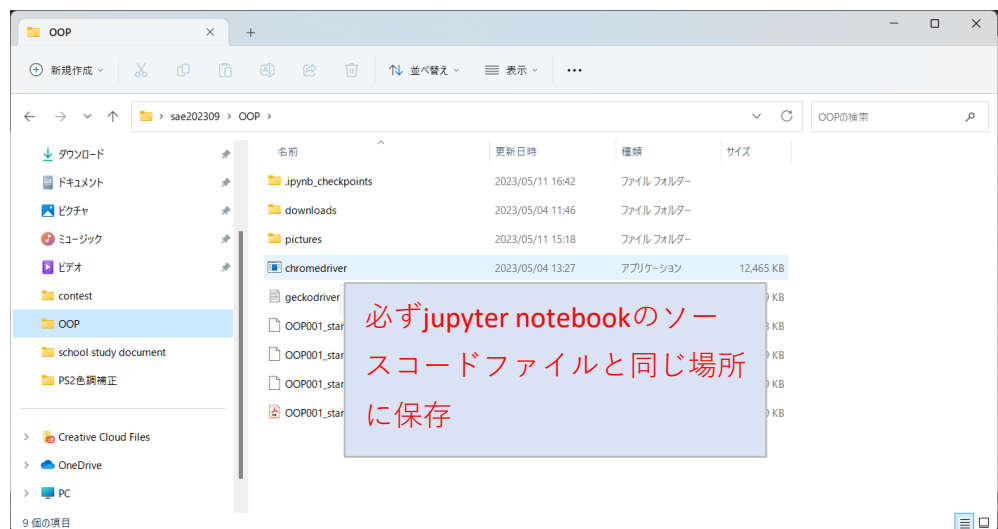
OOP ×
+

新規作成 ⌄
並べ替え ⌄
表示 ⌄
...

sae202309 > OOP >
OOPの検索

ダウンロード
ドキュメント
ピクチャ
ミュージック
ビデオ
contest
OOP
school study document
PS2色調補正
Creative Cloud Files
OneDrive
PC

| 名前 | 更新日時 | 種類 | サイズ |
|---|---|---|---|
| .ipynb_checkpoints | 2023/05/11 16:42 | ファイル フォルダー | |
| downloads | 2023/05/04 11:46 | ファイル フォルダー | |
| pictures | 2023/05/11 15:18 | ファイル フォルダー | |
| chromedriver | 2023/05/04 13:27 | アプリケーション | 12,465 KB |
| geckodriver | | | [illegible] KB |
| OOP001_star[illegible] | | | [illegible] KB |
| OOP001_star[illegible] | | | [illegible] KB |
| OOP001_star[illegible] | | | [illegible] KB |
| OOP001_star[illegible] | | | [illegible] KB |

必ずjupyter notebookのソースコードファイルと同じ場所に保存

9 個の項目